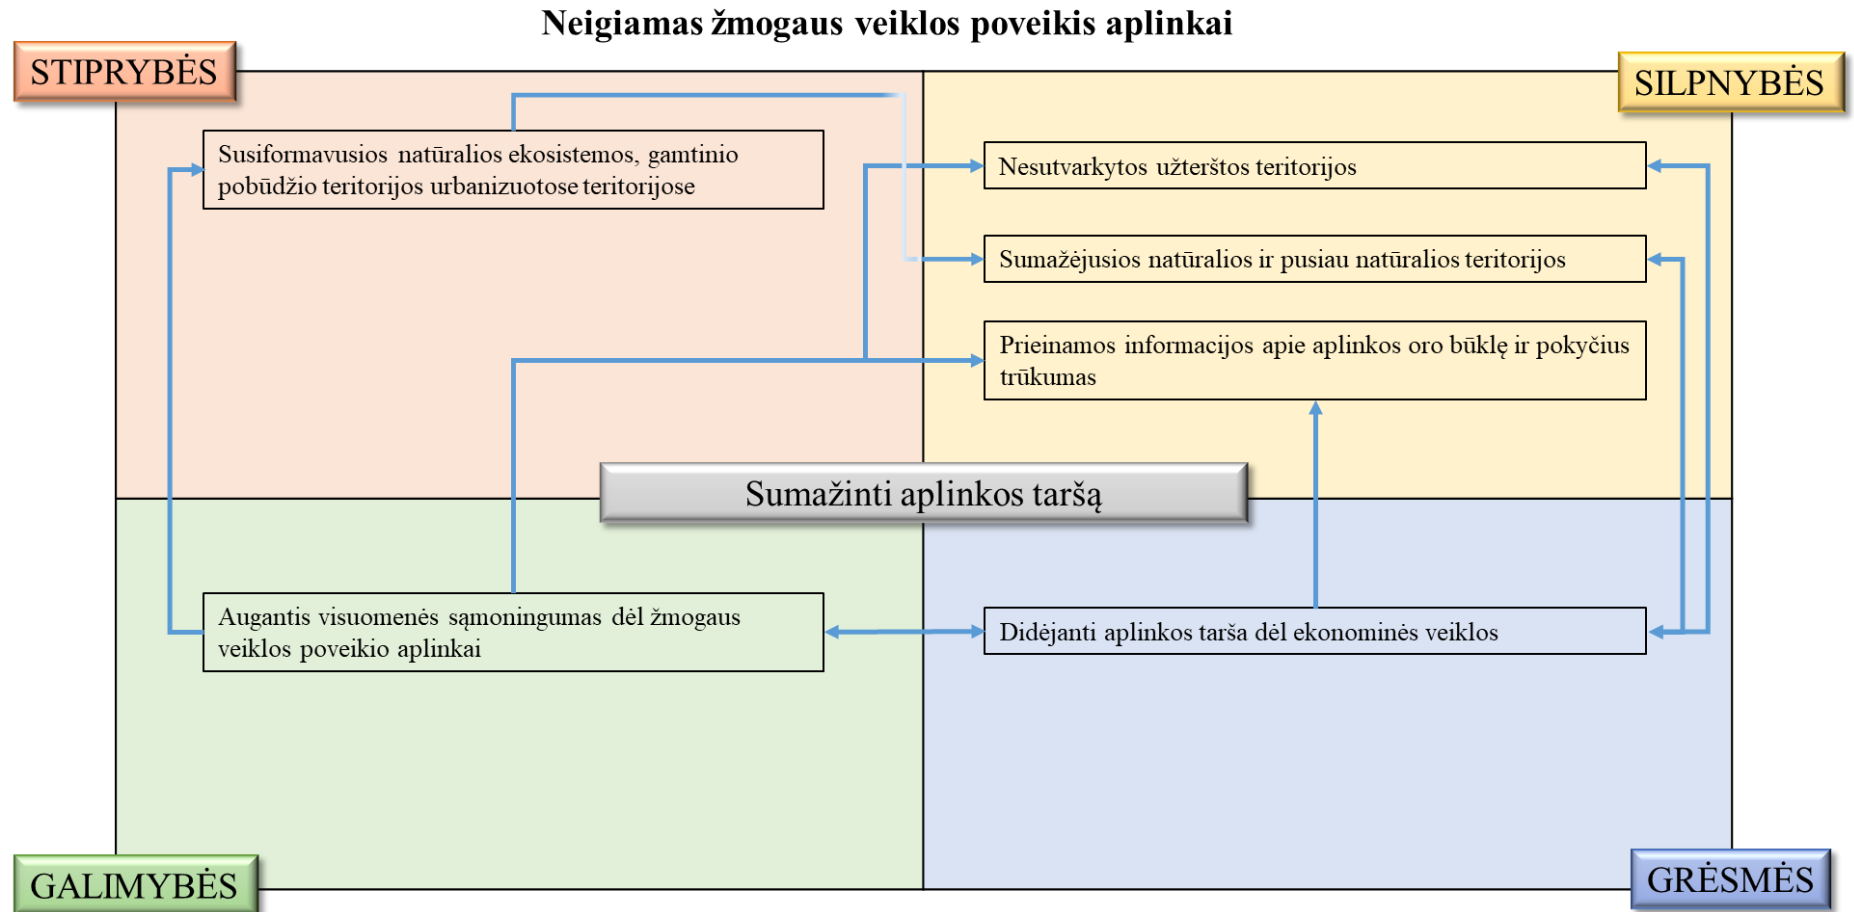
Neigiamas žmogaus veiklos poveikis aplinkai

STIPRYBĖS

SILPNYBĖS

Susiformavusios natūralios ekosistemos, gamtinio pobūdžio teritorijos urbanizuotose teritorijose

Nesutvarkytos užterštos teritorijos

Sumažėjusios natūralios ir pusiau natūralios teritorijos

Prieinamos informacijos apie aplinkos oro būklę ir pokyčius trūkumas

Sumažinti aplinkos taršą

Augantis visuomenės sąmoningumas dėl žmogaus veiklos poveikio aplinkai

Didėjanti aplinkos tarša dėl ekonominės veiklos

GALIMYBĖS

GRĖSMĖS